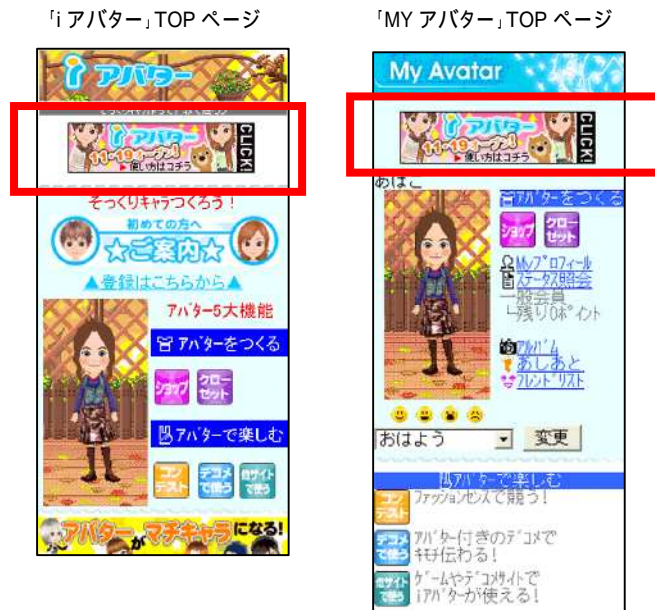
「i アバター」TOP ページ

アバター

アバター
11/19オープン!
▶使い方はコチラ
CLICK!

そっくりキャラつくろう!

初めての方へ
☆ご案内☆

▲登録はこちらから▲

アバター5大機能

アバターをつくる

ショップ
クローゼット

アバターで楽しむ

コンテスト
デコメで使う
他サイトで使う

アバターがマチキャラになる!

「MY アバター」TOP ページ

My Avatar

アバター
11/19オープン!
▶使い方はコチラ
CLICK!

あはこ

アバターをつくる

ショップ
クローゼット

Myプロフィール
ステータス照会
一般会員
└残り0ポイント

アルバム
あしあと
フレンドリスト

おはよう
変更

アバターで楽しむ

コンテスト
ファッションセンスで競う!

デコメで使う
アバター付きのデコメで
キモチ伝わる!

他サイトで使う
ゲームやデコメサイトで
iアバターが使える!